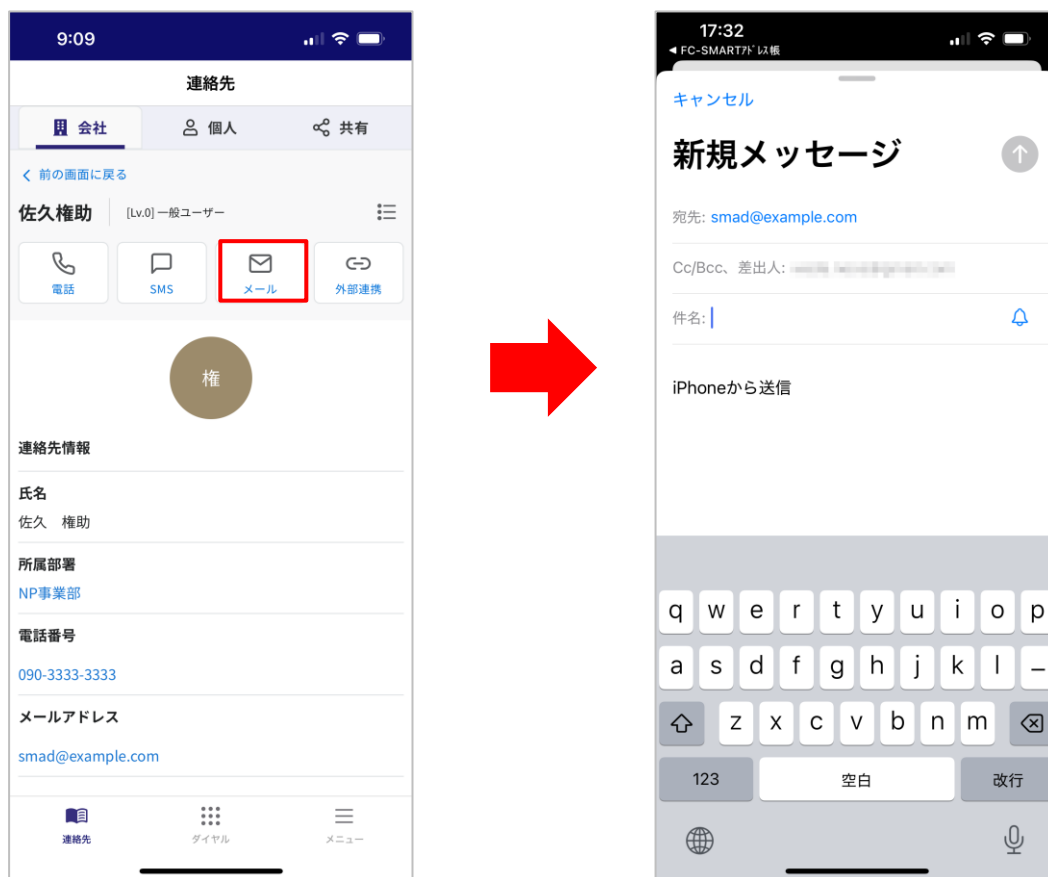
9:09

連絡先

会社 個人 共有

前の画面に戻る

佐久権助 [Lv.0] 一般ユーザー

電話 SMS メール 外部連携

権

連絡先情報

氏名
佐久 権助

所属部署
NP事業部

電話番号
090-3333-3333

メールアドレス
smad@example.com

連絡先 ダイヤル メニュー

17:32
◀ FC-SMARTｱﾄﾞﾚｽ帳

キャンセル

新規メッセージ

宛先: smad@example.com

Cc/Bcc、差出人: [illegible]

件名:

iPhoneから送信

q w e r t y u i o p
a s d f g h j k l
z x c v b n m
123 空白 改行